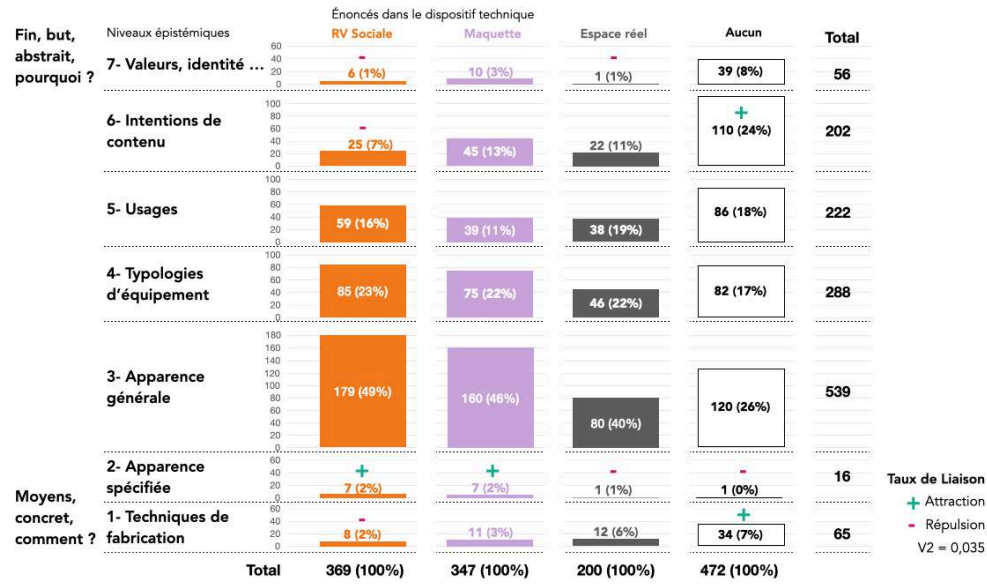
Fin, but, abstrait, pourquoi ?

Moyens, concret, comment ?

Niveaux épistémiques

Énoncés dans le dispositif technique

| Niveaux épistémiques | RV Sociale | Maquette | Espace réel | Aucun | Total |
|---|---|---|---|---|---|
| 7- Valeurs, identité … | - 6 (1%) | 10 (3%) | - 1 (1%) | 39 (8%) | 56 |
| 6- Intentions de contenu | - 25 (7%) | 45 (13%) | 22 (11%) | + 110 (24%) | 202 |
| 5- Usages | 59 (16%) | 39 (11%) | 38 (19%) | 86 (18%) | 222 |
| 4- Typologies d'équipement | 85 (23%) | 75 (22%) | 46 (22%) | 82 (17%) | 288 |
| 3- Apparence générale | 179 (49%) | 160 (46%) | 80 (40%) | 120 (26%) | 539 |
| 2- Apparence spécifiée | + 7 (2%) | + 7 (2%) | - 1 (1%) | - 1 (0%) | 16 |
| 1- Techniques de fabrication | - 8 (2%) | 11 (3%) | 12 (6%) | + 34 (7%) | 65 |
| Total | 369 (100%) | 347 (100%) | 200 (100%) | 472 (100%) | |

60 40 20 0
100 80 60 40 20 0
180 160 140 120 100 80 60 40 20 0

Taux de Liaison
+ Attraction
- Répulsion
V2 = 0,035